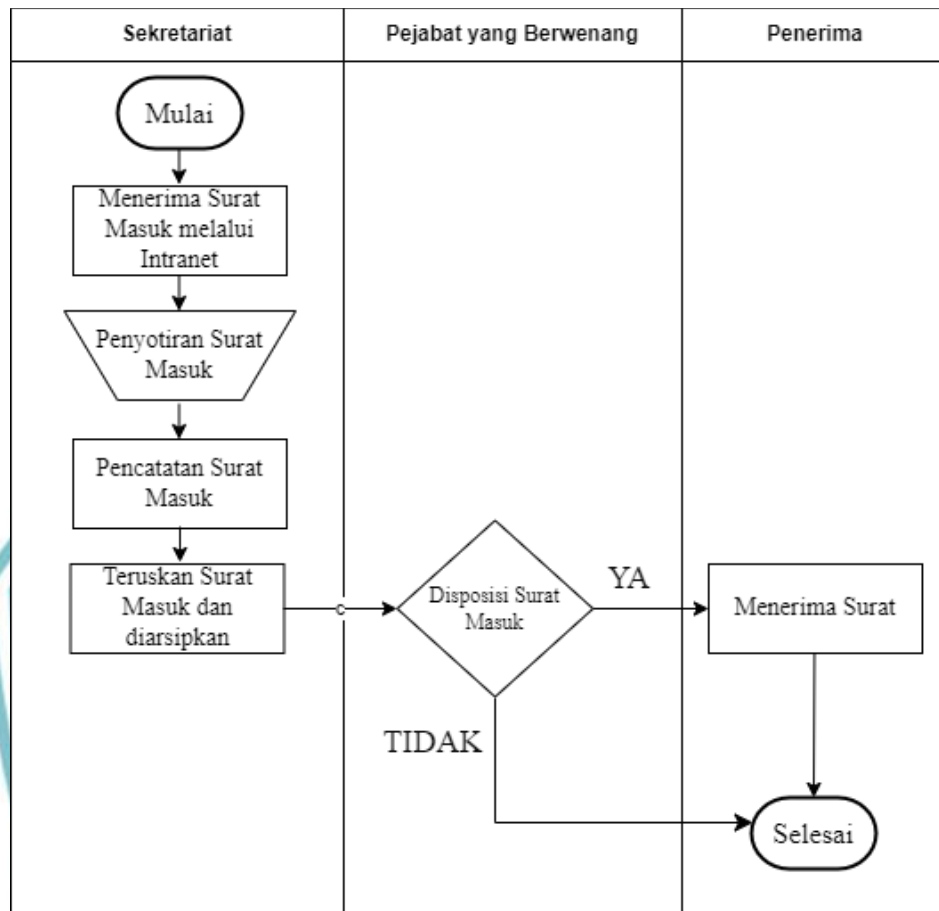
| Sekretariat | Pejabat yang Berwenang | Penerima |
|---|---|---|

Mulai

Menerima Surat Masuk melalui Intranet

Penyotiran Surat Masuk

Pencatatan Surat Masuk

Teruskan Surat Masuk dan diarsipkan

Disposisi Surat Masuk

YA

Menerima Surat

TIDAK

Selesai